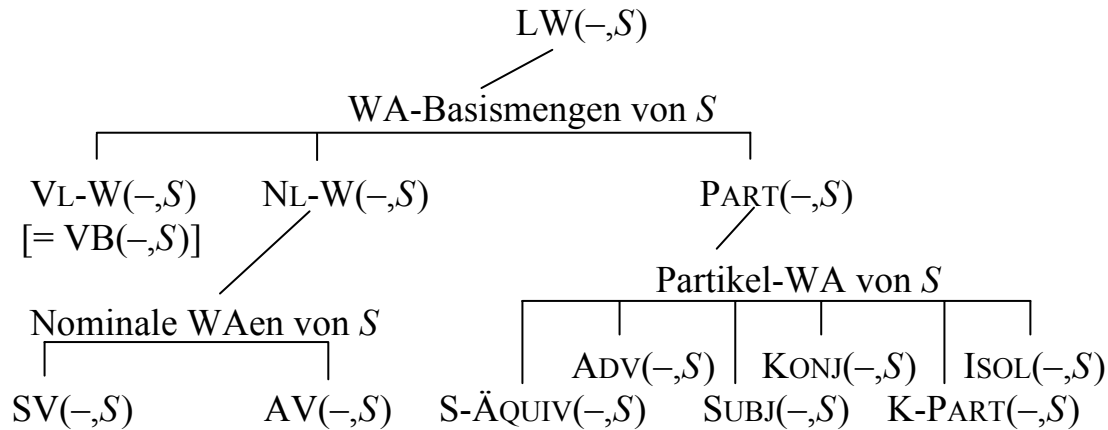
LW(–,$S$)

WA-Basismengen von $S$

VL-W(–,$S$) [= VB(–,$S$)]

NL-W(–,$S$)

PART(–,$S$)

Nominale WAen von $S$

SV(–,$S$)

AV(–,$S$)

Partikel-WA von $S$

S-ÄQUIV(–,$S$)

ADV(–,$S$)

SUBJ(–,$S$)

KONJ(–,$S$)

K-PART(–,$S$)

ISOL(–,$S$)